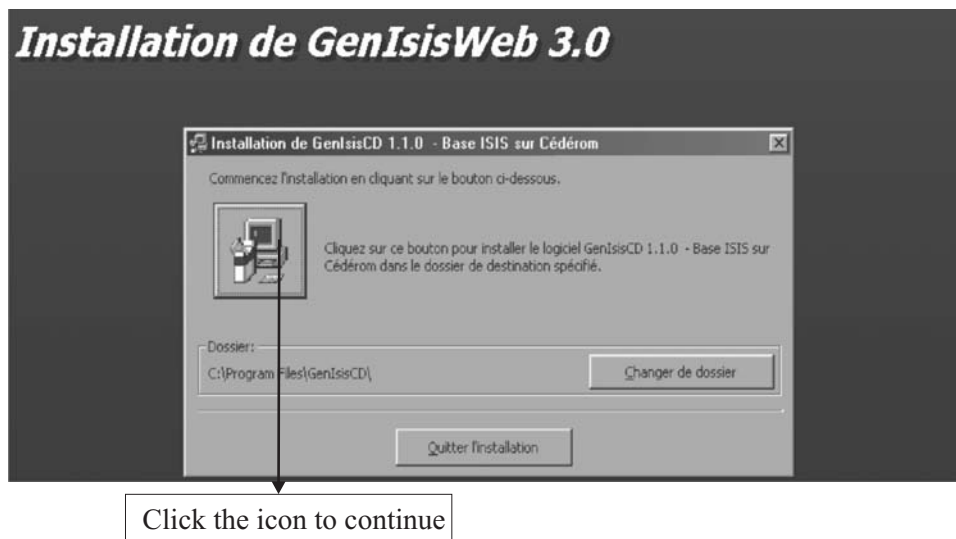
Installation de GenIsisWeb 3.0

Installation de GenIsisCD 1.1.0 - Base ISIS sur Cédérom

Commencez l'installation en cliquant sur le bouton ci-dessous.

Cliquez sur ce bouton pour installer le logiciel GenIsisCD 1.1.0 - Base ISIS sur Cédérom dans le dossier de destination spécifié.

Dossier:
C:\Program Files\GenIsisCD\

Changer de dossier

Quitter l'installation

Click the icon to continue